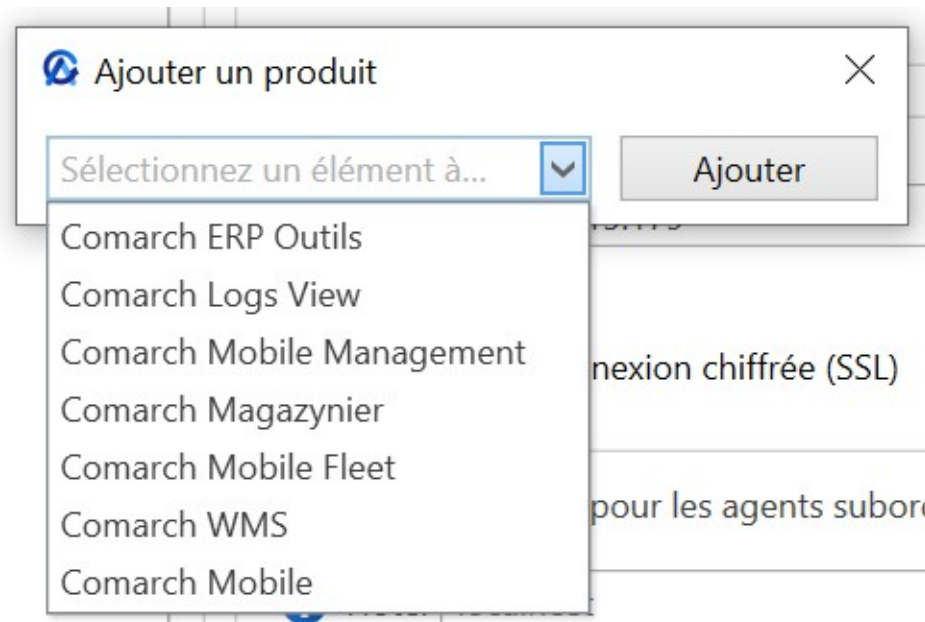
Ajouter un produit

×

Sélectionnez un élément à...

Ajouter

Comarch ERP Outils
Comarch Logs View
Comarch Mobile Management
Comarch Magazynier
Comarch Mobile Fleet
Comarch WMS
Comarch Mobile

nexion chiffrée (SSL)

pour les agents subor